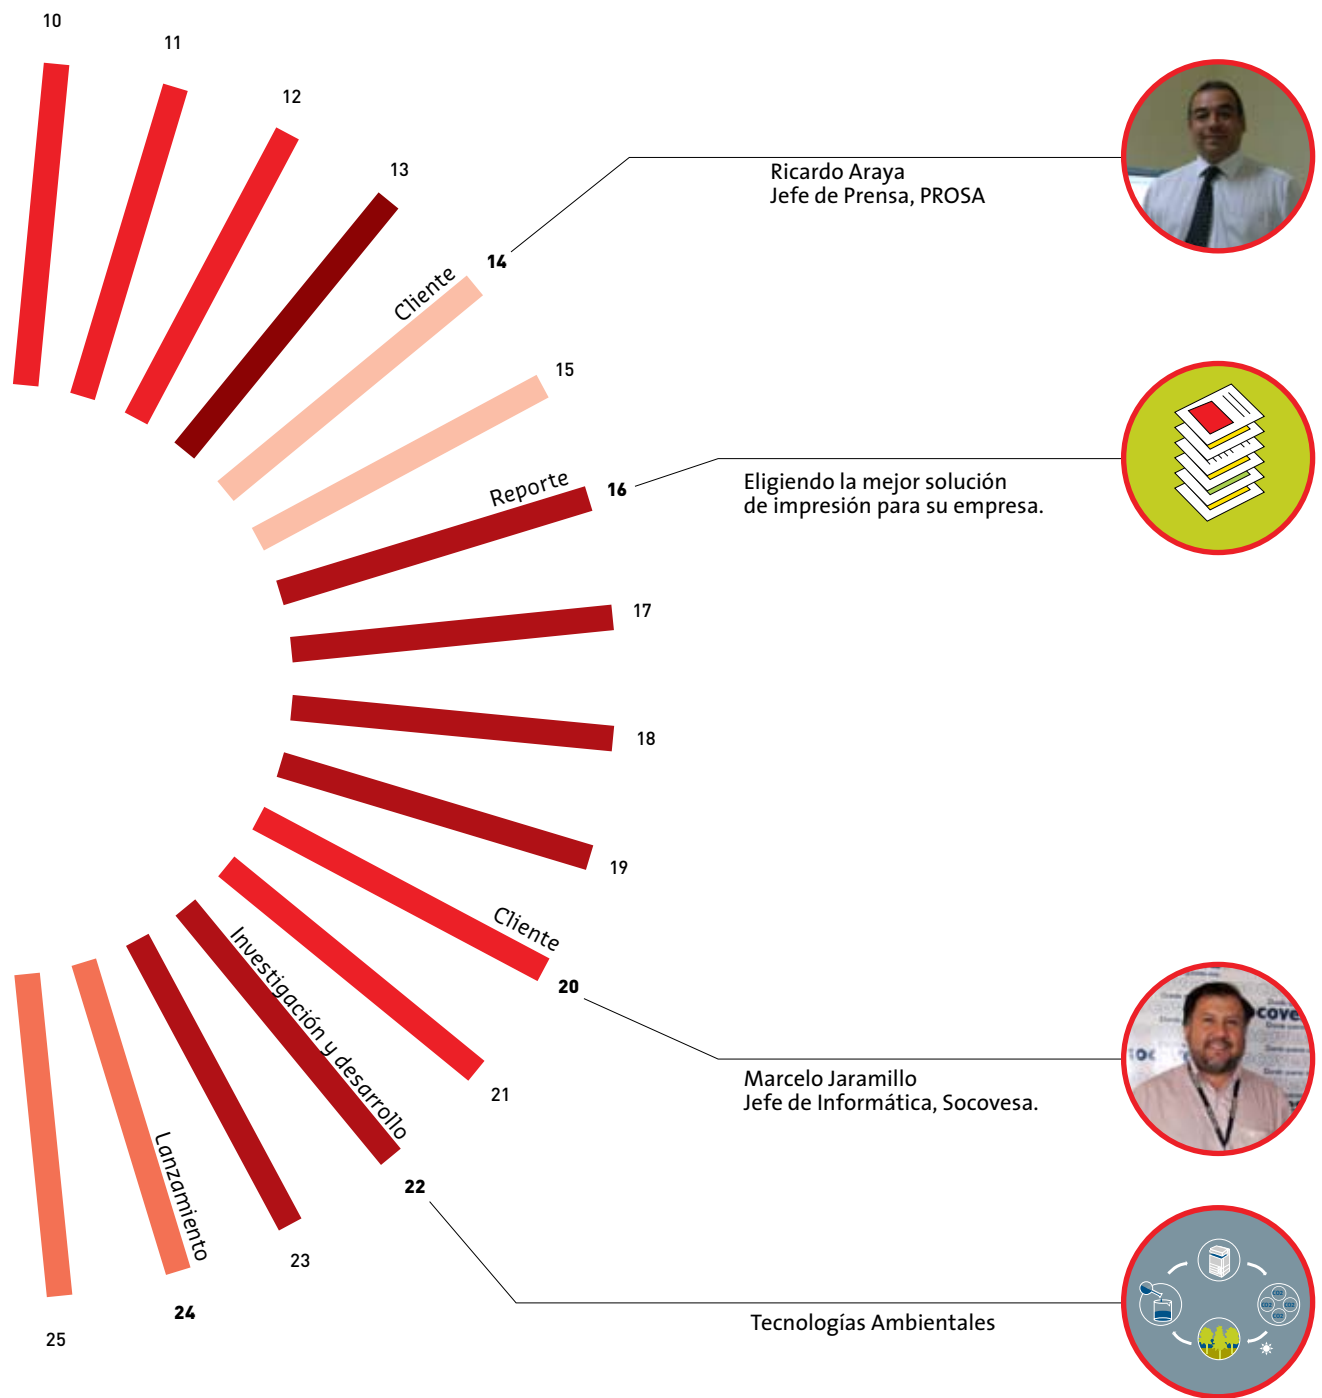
10

11

12

13

Cliente

14

Ricardo Araya
Jefe de Prensa, PROSA

15

Reporte

16

Eligiendo la mejor solución de impresión para su empresa.

17

18

19

Cliente

20

Marcelo Jaramillo
Jefe de Informática, Socovesa.

21

Investigación y desarrollo

22

Tecnologías Ambientales

23

Lanzamiento

24

25